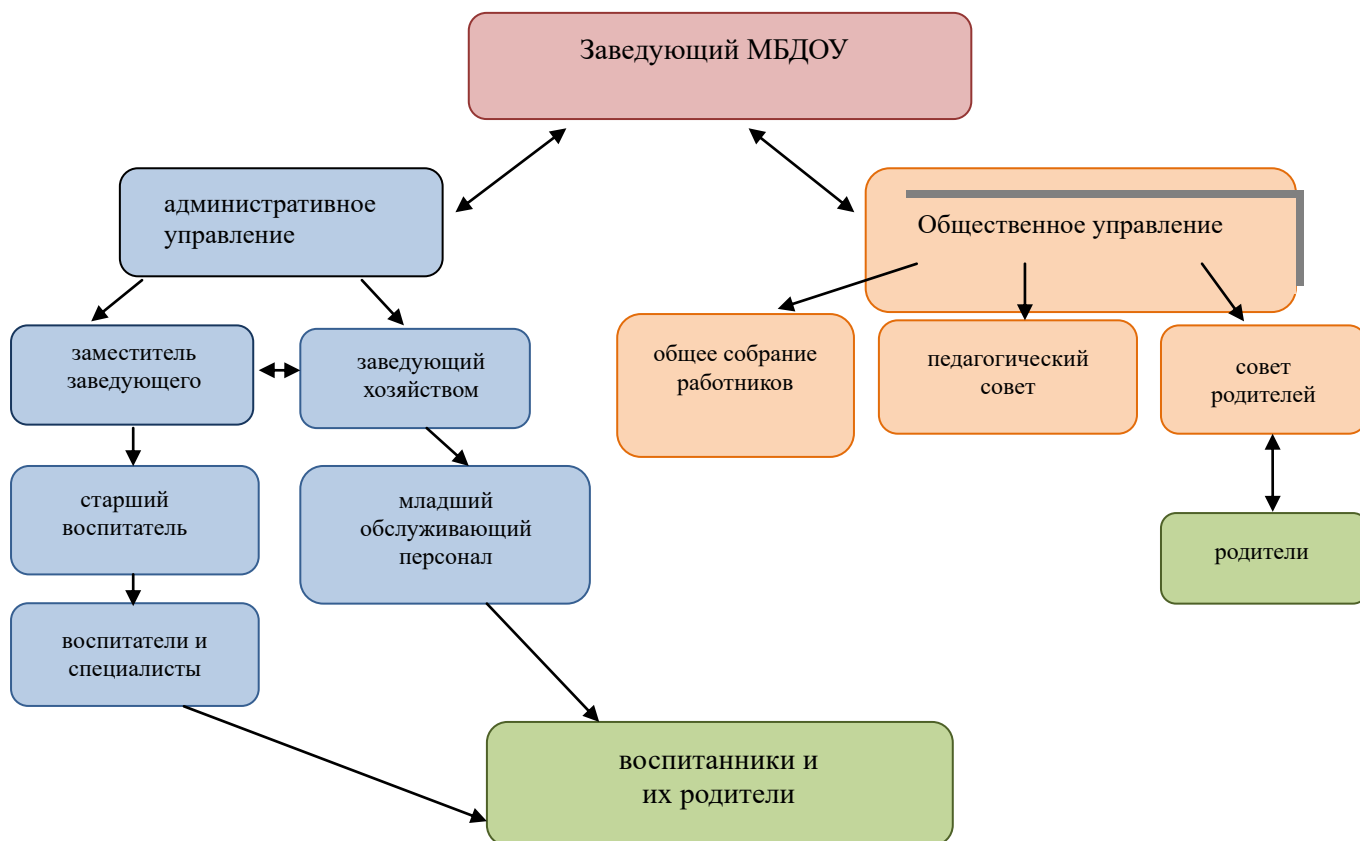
Заведующий МБДОУ

административное управление

Общественное управление

заместитель заведующего

заведующий хозяйством

общее собрание работников

педагогический совет

совет родителей

старший воспитатель

младший обслуживающий персонал

родители

воспитатели и специалисты

воспитанники и их родители